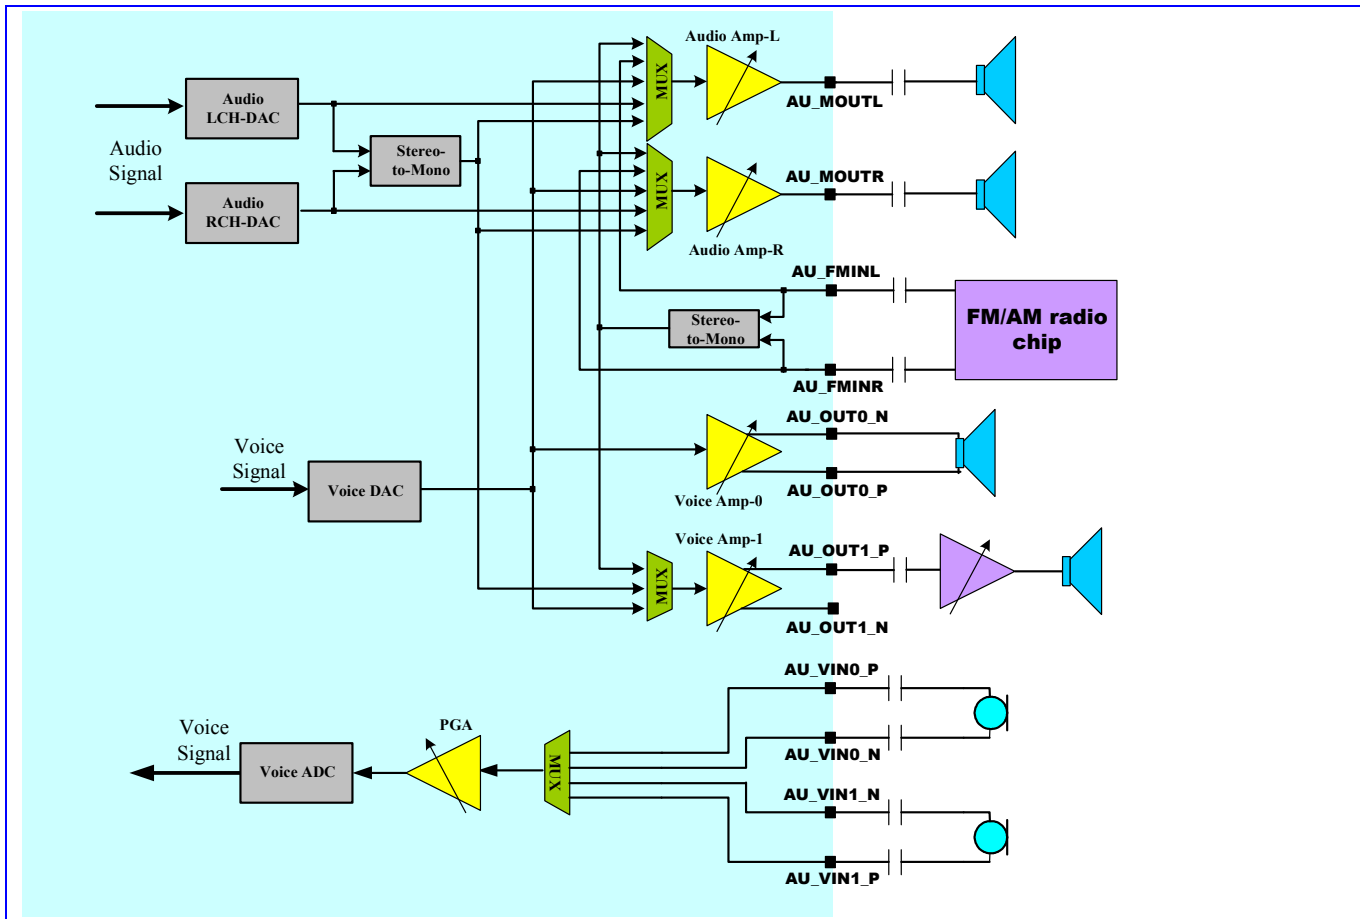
Audio Amp-L

Audio LCH-DAC

MUX

AU_MOUTL

Audio Signal

Stereo-to-Mono

AU_MOUTR

MUX

Audio RCH-DAC

Audio Amp-R

AU_FMINL

FM/AM radio chip

Stereo-to-Mono

AU_FMINR

AU_OUT0_N

Voice Signal

Voice DAC

Voice Amp-0

AU_OUT0_P

Voice Amp-1

AU_OUT1_P

MUX

AU_OUT1_N

AU_VIN0_P

PGA

Voice Signal

Voice ADC

MUX

AU_VIN0_N

AU_VIN1_N

AU_VIN1_P